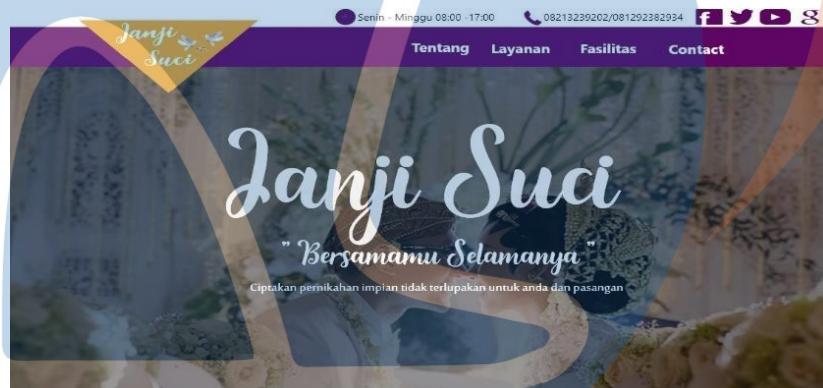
Janji Suci

Senin - Minggu 08:00 -17:00

08213239202/081292382934

Tentang Layanan Fasilitas Contact

Janji Suci

" Bersamamu Selamanya "

Ciptakan pernikahan impian tidak terlupakan untuk anda dan pasangan